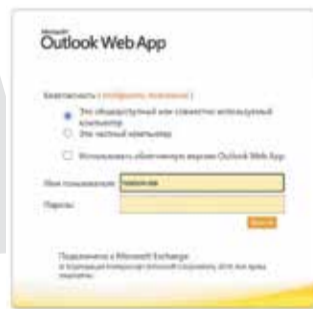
Microsoft
Outlook Web App

Безопасность ( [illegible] )

Это общедоступный или совместно используемый компьютер

Это частный компьютер

Использовать облегченную версию Outlook Web App

Имя пользователя: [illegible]

Пароль:

Войти

Подключено к Microsoft Exchange
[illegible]